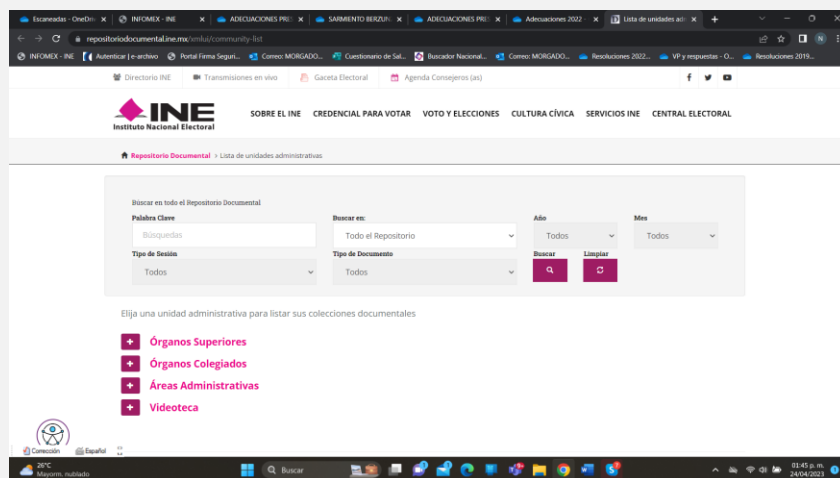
Escaneadas - OneDriv × INFOMEX - INE × ADECUACIONES PRE × SARMIENTO BERZUN × ADECUACIONES PRE × Adecuaciones 2022 × Lista de unidades adm × +

repositoriodocumental.ine.mx/xmlui/community-list

INFOMEX - INE Autenticar | e-archivo Portal Firma Seguri... Correo: MORGADO... Cuestionario de Sal... Buscador Nacional... Correo: MORGADO... Resoluciones 2022... VP y respuestas - O... Resoluciones 2019...

Directorio INE Transmisiones en vivo Gaceta Electoral Agenda Consejeros (as)

INE
Instituto Nacional Electoral

SOBRE EL INE CREDENCIAL PARA VOTAR VOTO Y ELECCIONES CULTURA CÍVICA SERVICIOS INE CENTRAL ELECTORAL

Repositorio Documental > Lista de unidades administrativas

Buscar en todo el Repositorio Documental

Palabra Clave
Búsquedas

Buscar en:
Todo el Repositorio

Año
Todos

Mes
Todos

Tipo de Sesión
Todos

Tipo de Documento
Todos

Buscar

Limpiar

Elija una unidad administrativa para listar sus colecciones documentales

Órganos Superiores

Órganos Colegiados

Áreas Administrativas

Videoteca

Corrección Español

26°C
Mayorm. nublado

Buscar

01:45 p. m.
24/04/2023